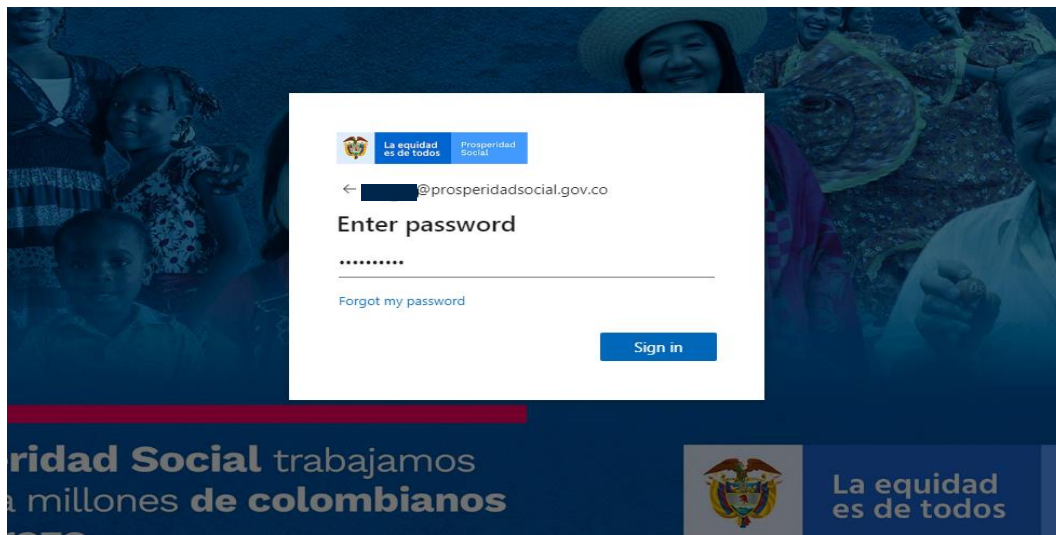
La equidad es de todos | Prosperidad Social

← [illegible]@prosperidadsocial.gov.co

Enter password

••••••••••

Forgot my password

Sign in

ridad Social trabajamos
a millones de colombianos

La equidad
es de todos